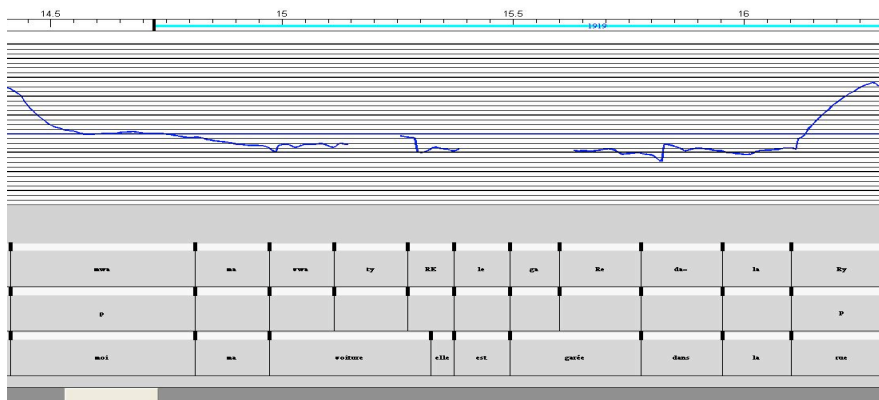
14.5 15 15.5 16

1919

| mwa | ma | vwa | ty | RE | le | ga | Re | dɑ̃ | la | Ry |
|---|---|---|---|---|---|---|---|---|---|---|
| p | | | | | | | | | | p |
| moi | ma | voiture | | elle | est | garée | | dans | la | rue |